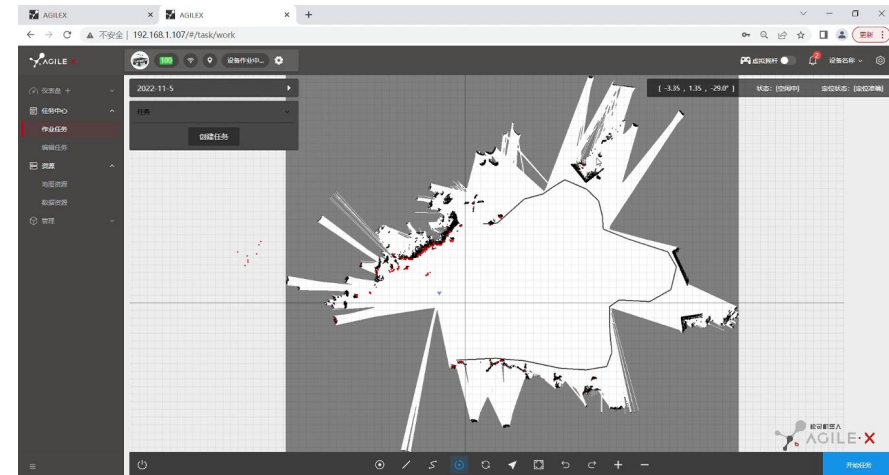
AGILEX
AGILEX
+
不安全 | 192.168.1.107/#/task/work
更新
AGILE·X
100
设备作业中...
虚拟摇杆
2
设备名称
仪表盘 +
任务中心
作业任务
编辑任务
资源
地图资源
数据资源
管理
2022-11-5
任务
创建任务
[ -3.35 , 1.35 , -29.0° ]
状态: [空闲中]
定位状态: [定位准确]
松灵机器人
AGILE·X
开始任务